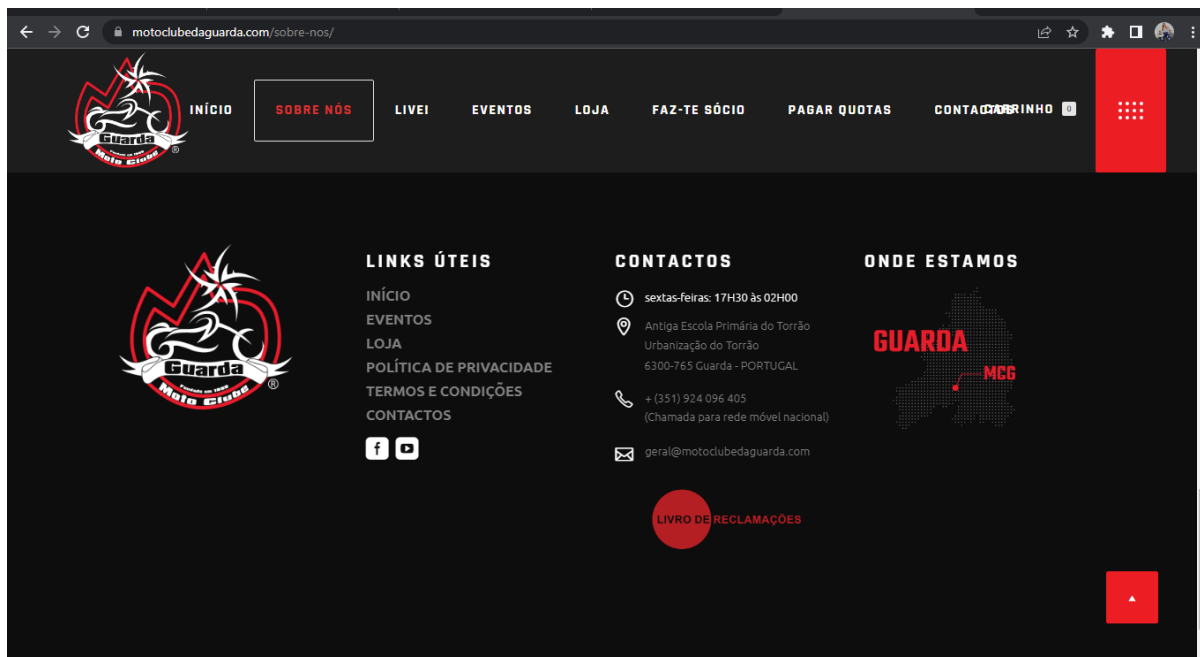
motoclubedaguarda.com/sobre-nos/

Guarda Moto Clube ®

INÍCIO SOBRE NÓS LIVEI EVENTOS LOJA FAZ-TE SÓCIO PAGAR QUOTAS CONTACTOS CARRINHO 0

Guarda Fundado em 1995 Moto Clube ®

LINKS ÚTEIS

INÍCIO
EVENTOS
LOJA
POLÍTICA DE PRIVACIDADE
TERMOS E CONDIÇÕES
CONTACTOS

CONTACTOS

sextas-feiras: 17H30 às 02H00

Antiga Escola Primária do Torrão
Urbanização do Torrão
6300-765 Guarda - PORTUGAL

+ (351) 924 096 405
(Chamada para rede móvel nacional)

geral@motoclubedaguarda.com

LIVRO DE RECLAMAÇÕES

ONDE ESTAMOS

GUARDA
MCG